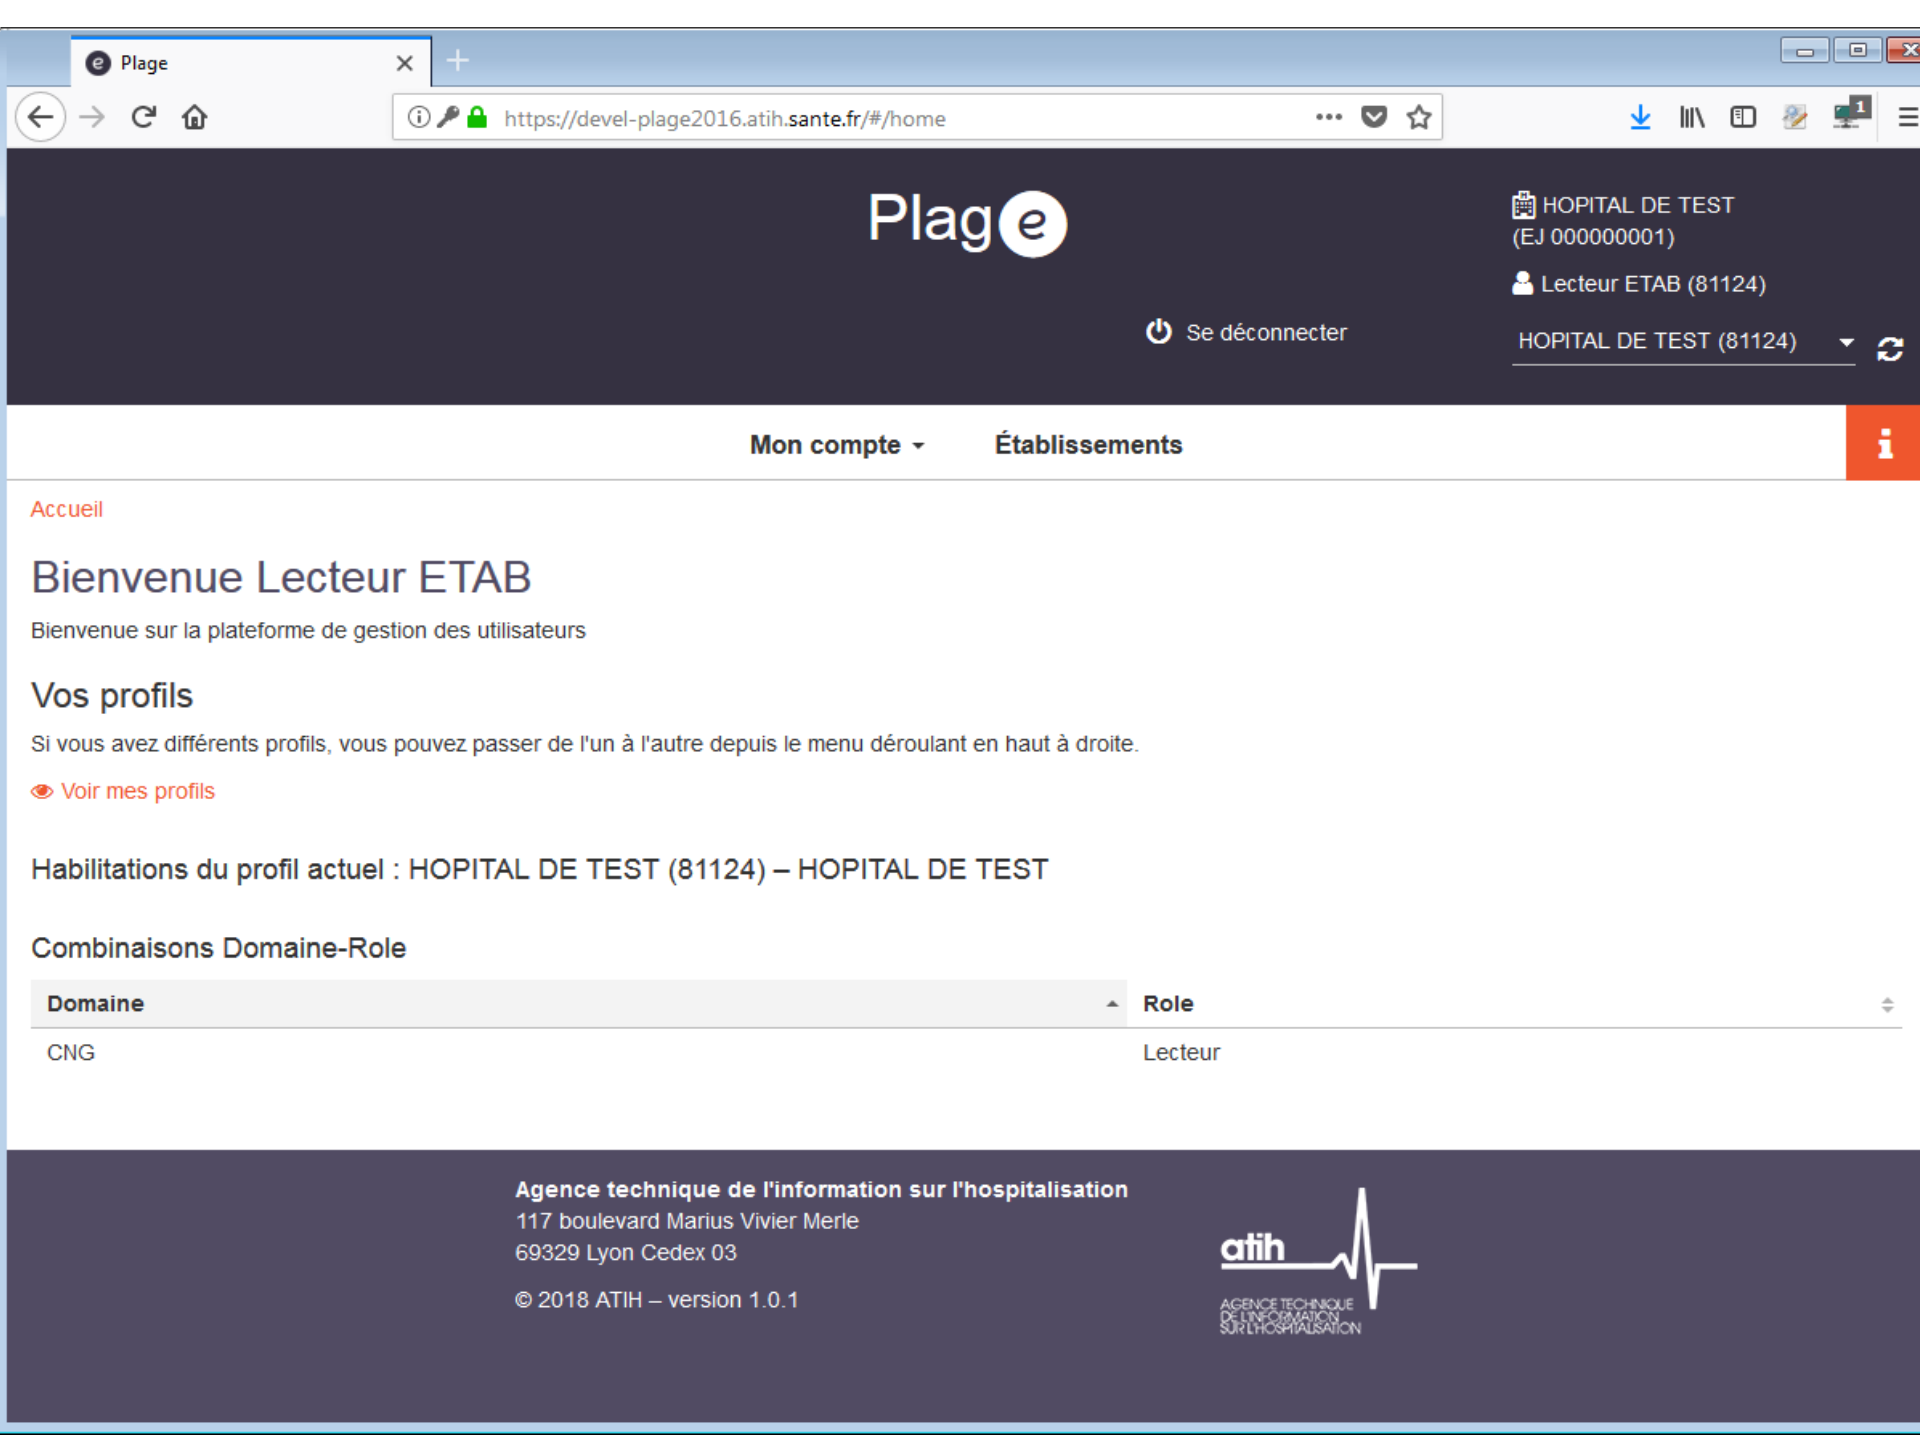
Plage

https://devel-plage2016.atih.sante.fr/#/home

Plage

HOPITAL DE TEST (EJ 000000001)

Lecteur ETAB (81124)

Se déconnecter

HOPITAL DE TEST (81124)

Mon compte

Établissements

Accueil

Bienvenue Lecteur ETAB

Bienvenue sur la plateforme de gestion des utilisateurs

Vos profils

Si vous avez différents profils, vous pouvez passer de l'un à l'autre depuis le menu déroulant en haut à droite.

Voir mes profils

Habilitations du profil actuel : HOPITAL DE TEST (81124) – HOPITAL DE TEST

Combinaisons Domaine-Role

| Domaine | Role |
|---|---|
| CNG | Lecteur |

Agence technique de l'information sur l'hospitalisation
117 boulevard Marius Vivier Merle
69329 Lyon Cedex 03

© 2018 ATIH – version 1.0.1

atih
AGENCE TECHNIQUE DE L'INFORMATION SUR L'HOSPITALISATION